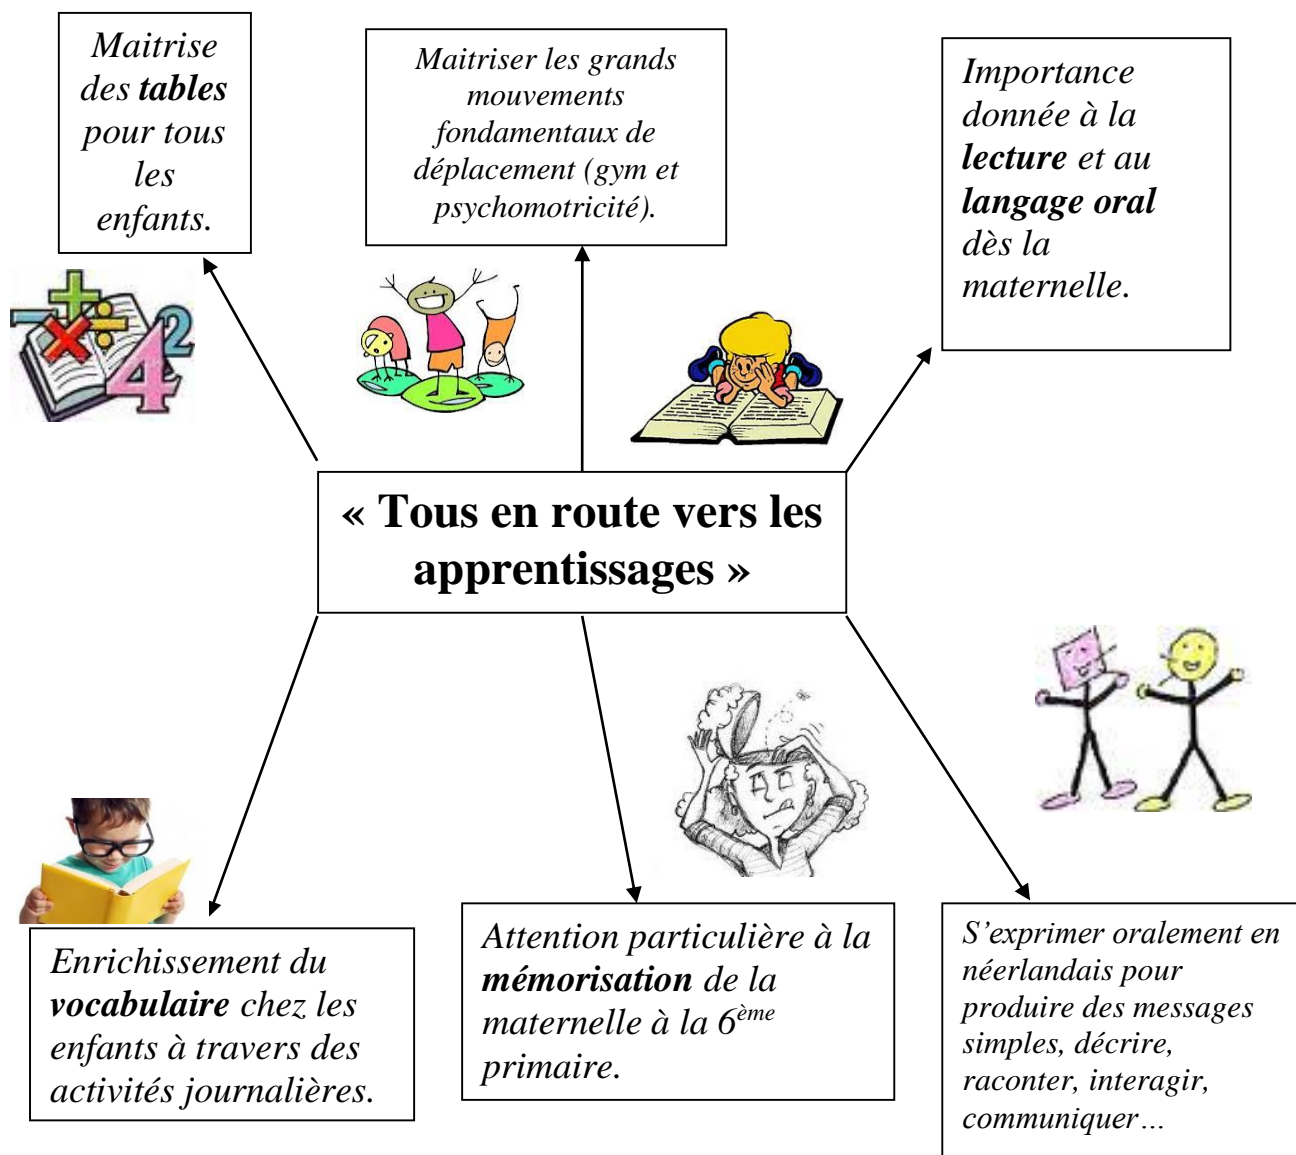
Maitrise des **tables** pour tous les enfants.

Maitriser les grands mouvements fondamentaux de déplacement (gym et psychomotricité).

Importance donnée à la **lecture** et au **langage oral** dès la maternelle.

« Tous en route vers les apprentissages »

Enrichissement du **vocabulaire** chez les enfants à travers des activités journalières.

Attention particulière à la **mémorisation** de la maternelle à la 6$^{ème}$ primaire.

S'exprimer oralement en néerlandais pour produire des messages simples, décrire, raconter, interagir, communiquer…